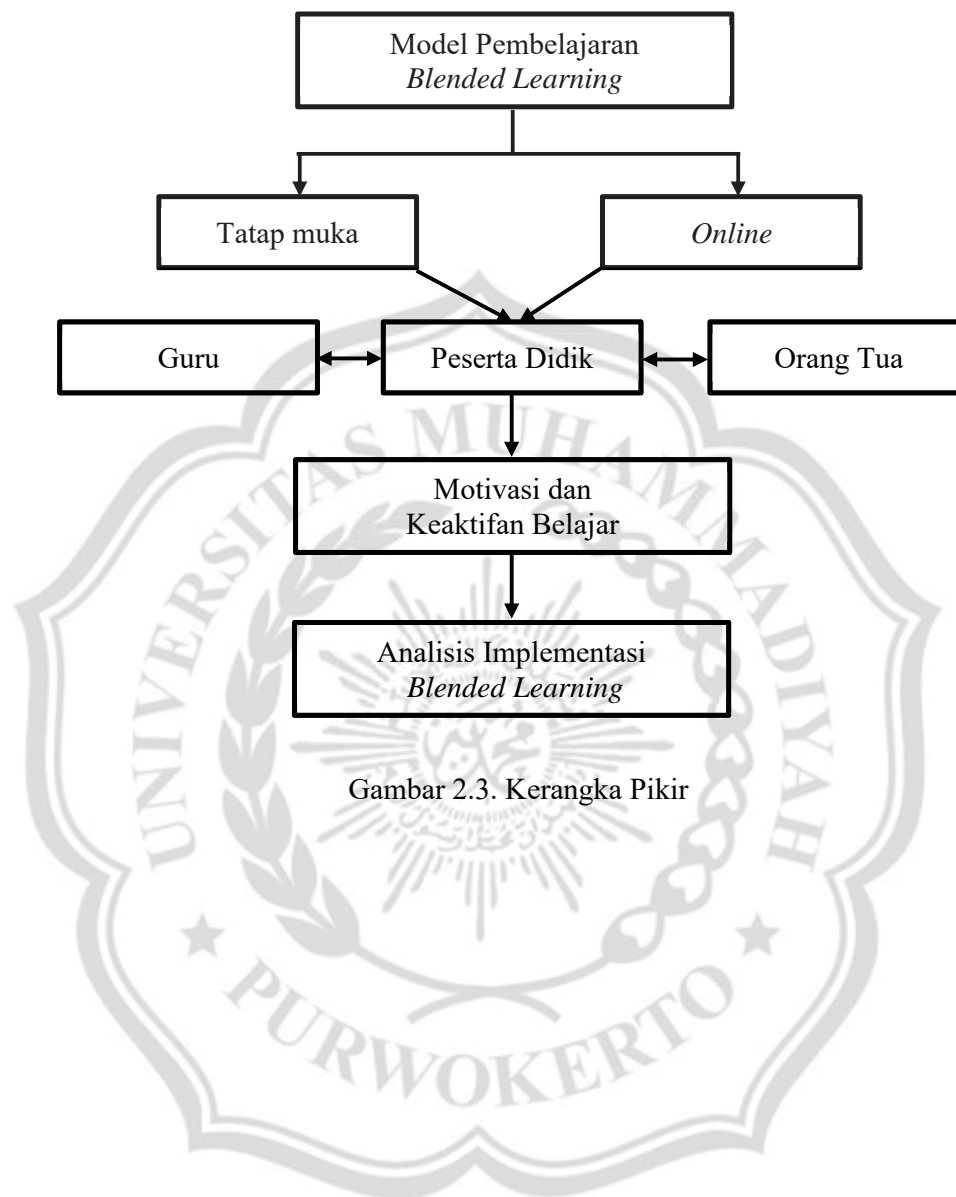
Model Pembelajaran
Blended Learning

Tatap muka

Online

Guru

Peserta Didik

Orang Tua

Motivasi dan
Keaktifan Belajar

Analisis Implementasi
Blended Learning

Gambar 2.3. Kerangka Pikir

UNIVERSITAS MUHAMMADIYAH PURWOKERTO